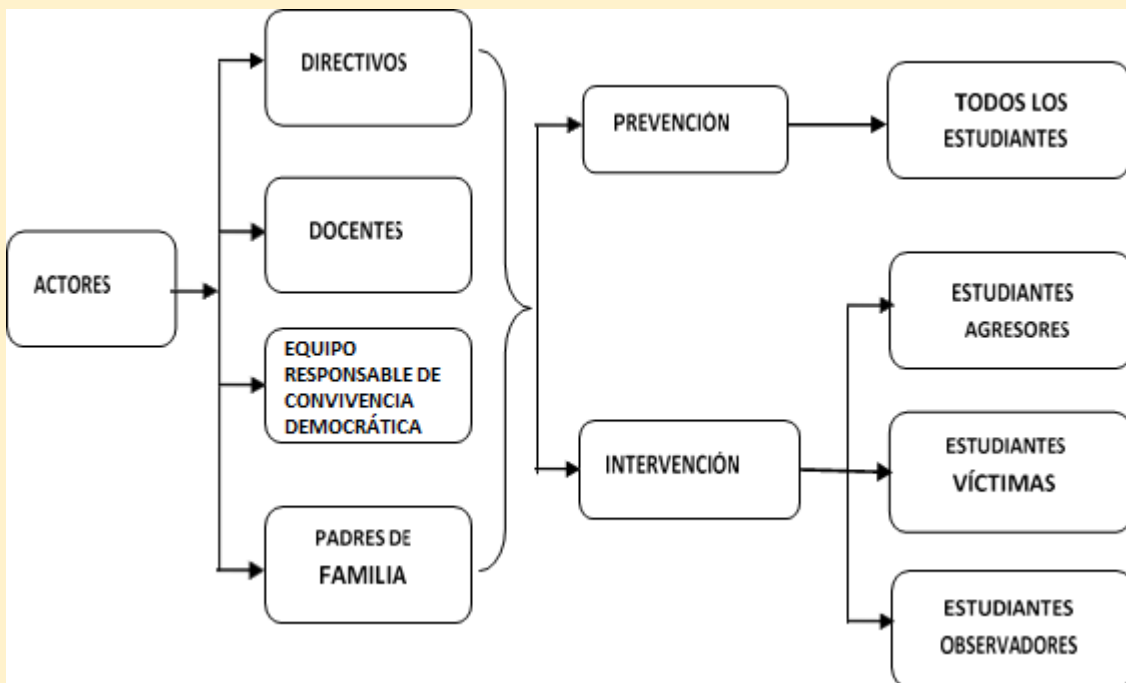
ACTORES

DIRECTIVOS

DOCENTES

EQUIPO RESPONSABLE DE CONVIVENCIA DEMOCRÁTICA

PADRES DE FAMILIA

PREVENCIÓN

TODOS LOS ESTUDIANTES

INTERVENCIÓN

ESTUDIANTES AGRESORES

ESTUDIANTES VÍCTIMAS

ESTUDIANTES OBSERVADORES